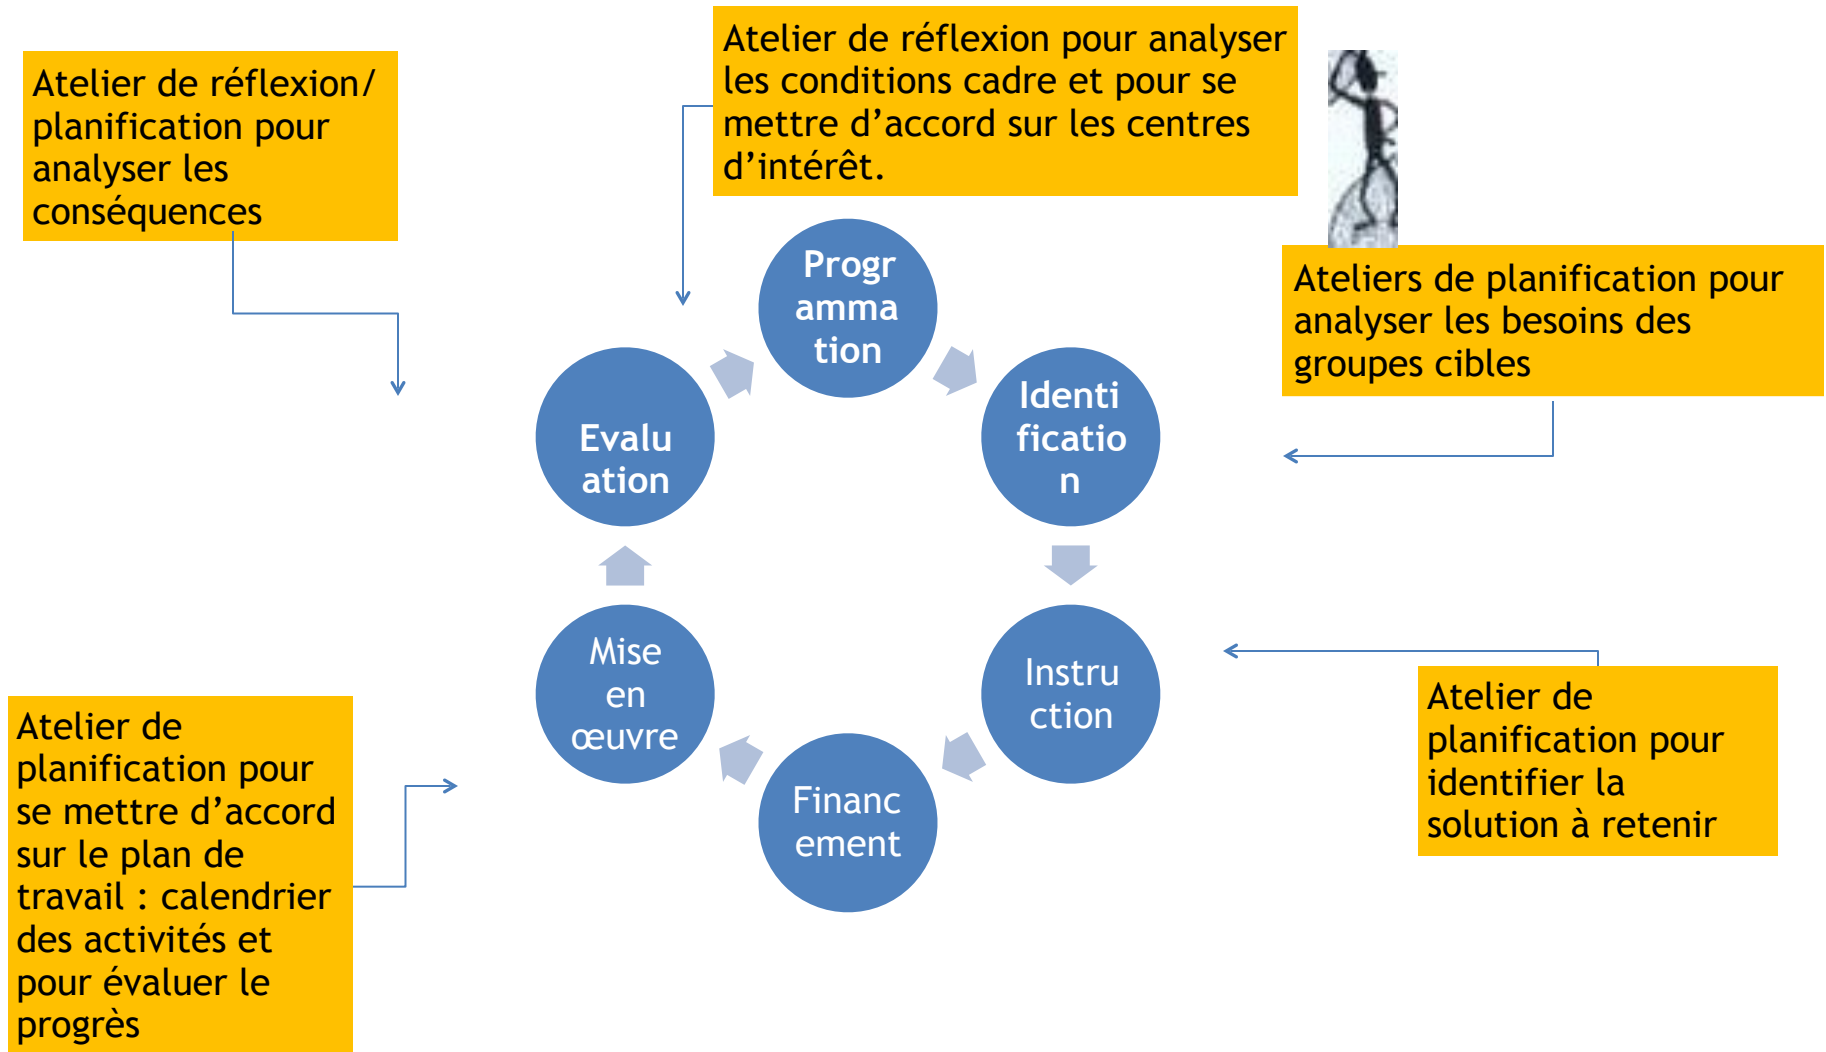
Atelier de réflexion/ planification pour analyser les conséquences

Atelier de réflexion pour analyser les conditions cadre et pour se mettre d'accord sur les centres d'intérêt.

Ateliers de planification pour analyser les besoins des groupes cibles

Programmation

Identification

Instruction

Financement

Mise en œuvre

Evaluation

Atelier de planification pour identifier la solution à retenir

Atelier de planification pour se mettre d'accord sur le plan de travail : calendrier des activités et pour évaluer le progrès